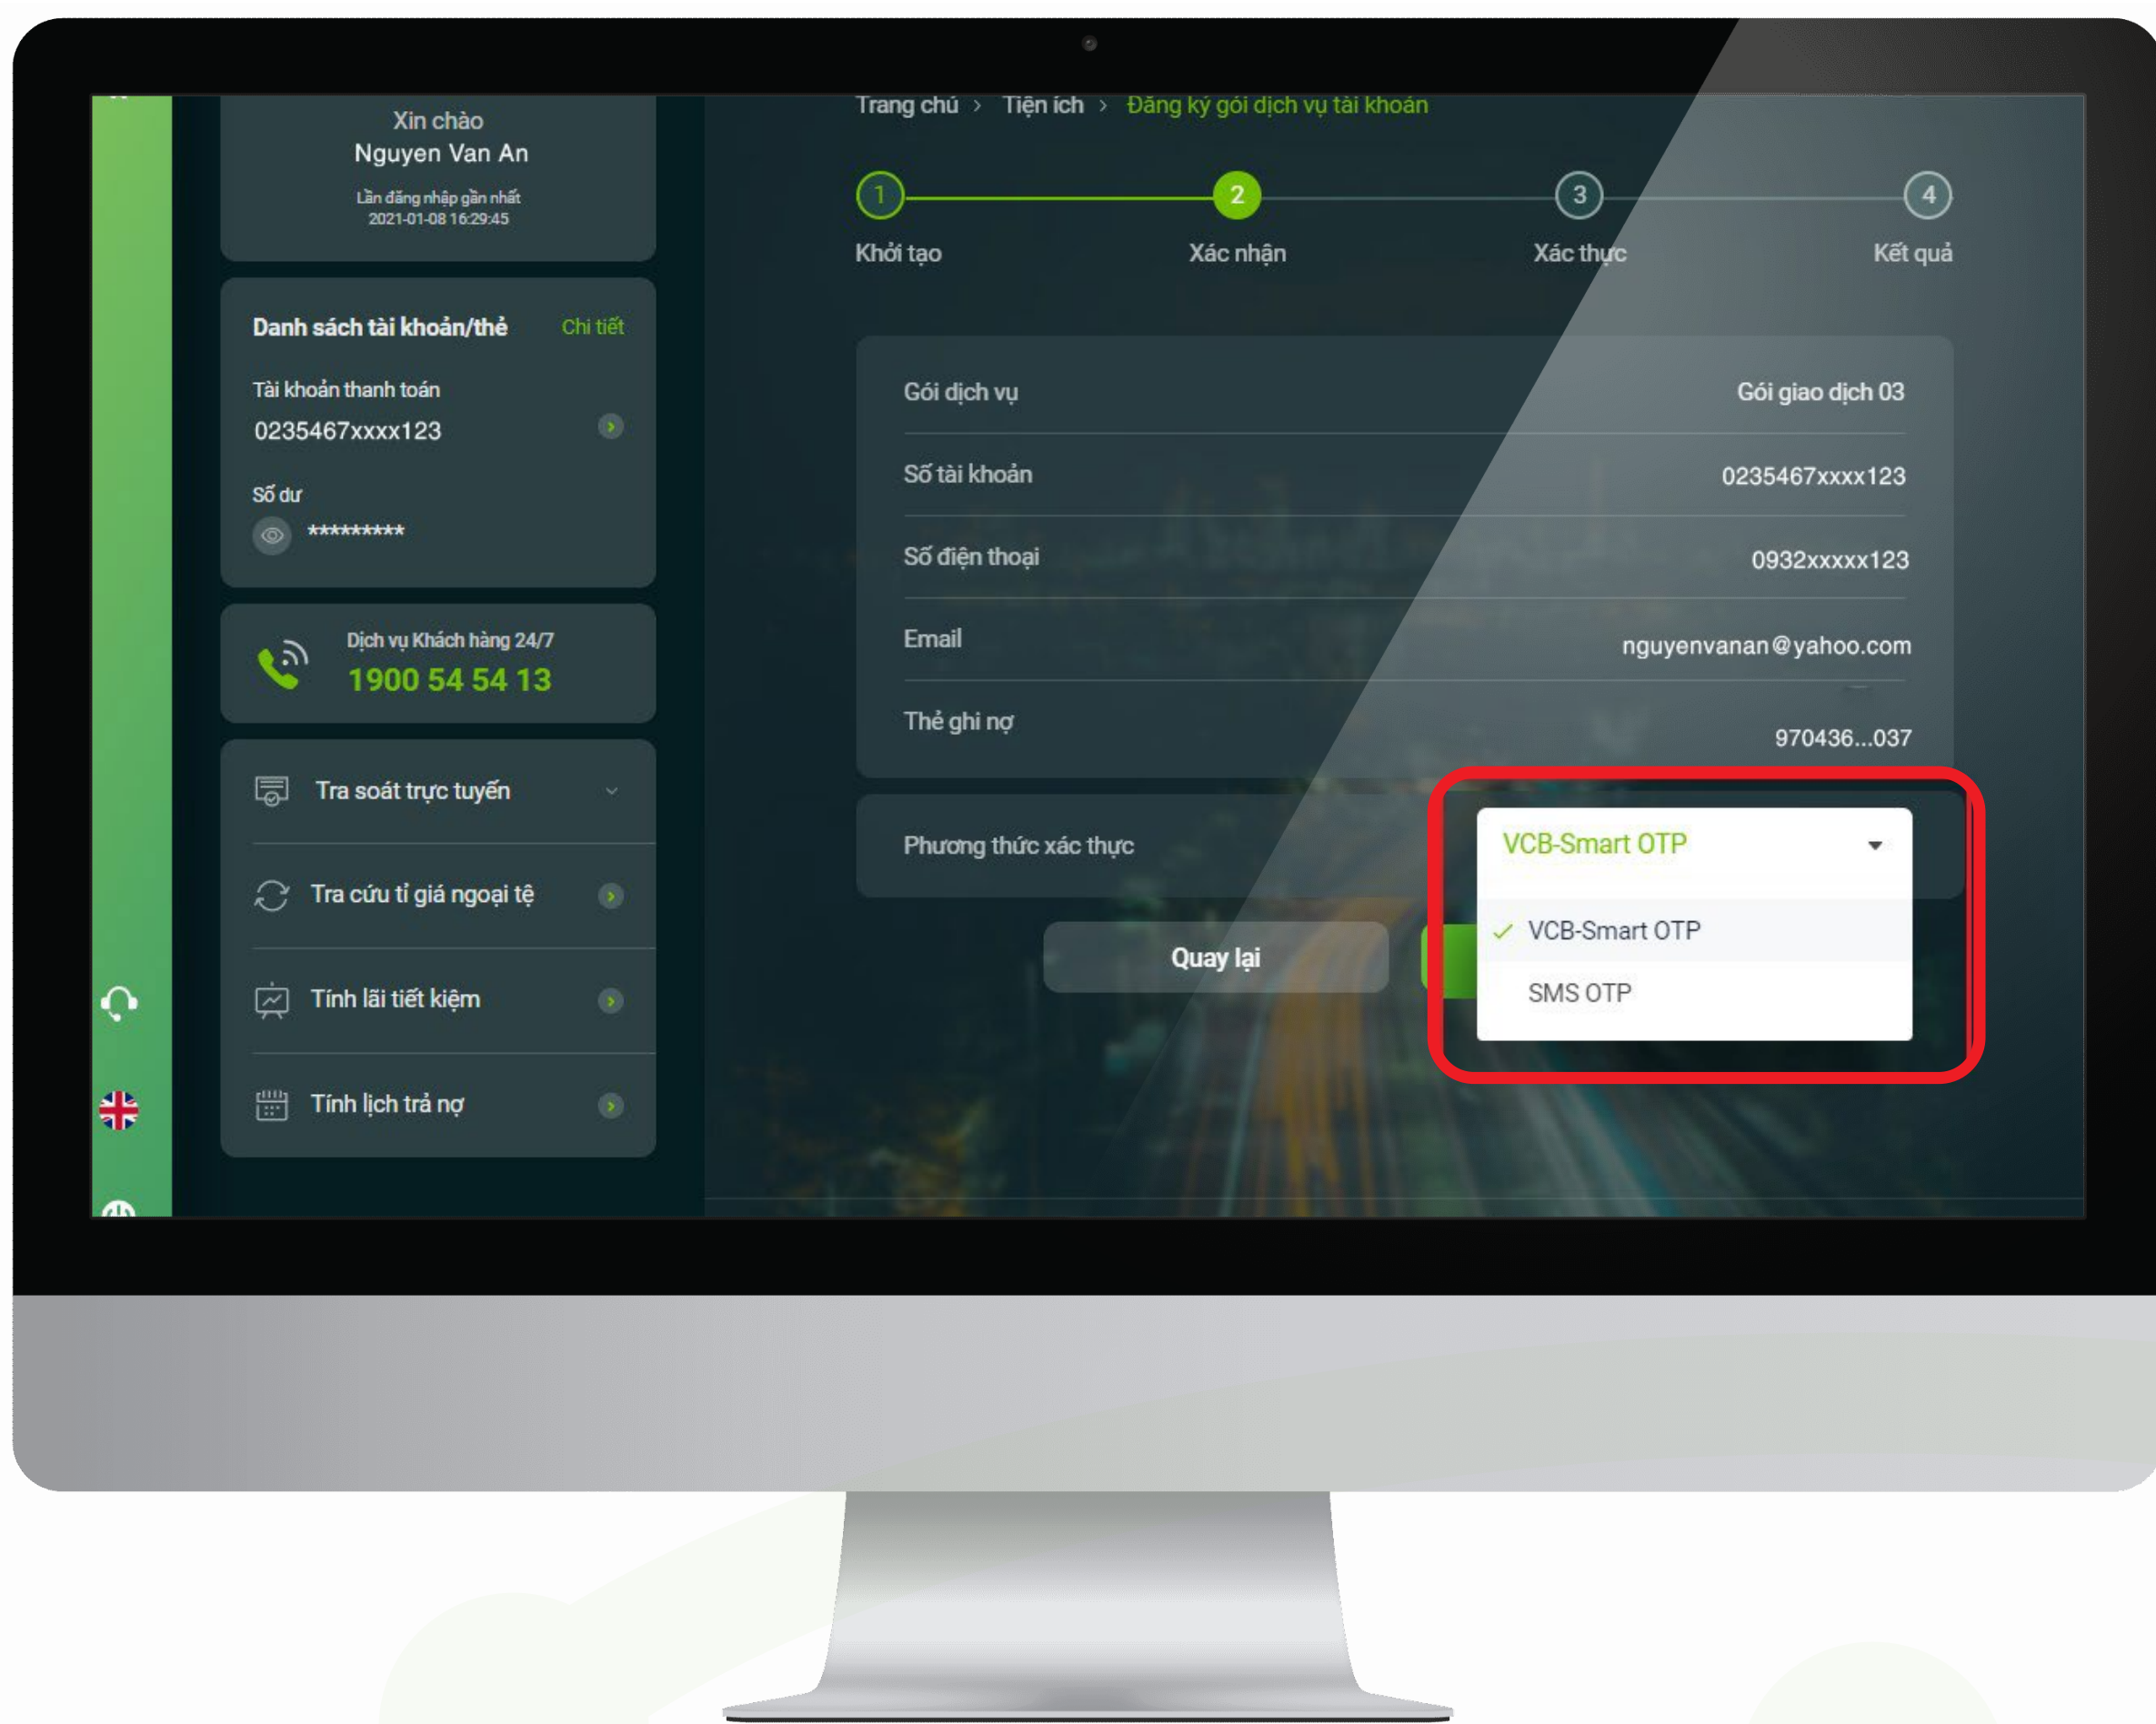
Xin chào
Nguyen Van An
Lần đăng nhập gần nhất
2021-01-08 16:29:45

Danh sách tài khoản/thẻ Chi tiết
Tài khoản thanh toán
0235467xxxx123
Số dư
*********

Dịch vụ Khách hàng 24/7
1900 54 54 13

Tra soát trực tuyến
Tra cứu tỉ giá ngoại tệ
Tính lãi tiết kiệm
Tính lịch trả nợ

Trang chủ > Tiện ích > Đăng ký gói dịch vụ tài khoản

1 Khởi tạo
2 Xác nhận
3 Xác thực
4 Kết quả

| Gói dịch vụ | Gói giao dịch 03 |
|---|---|
| Số tài khoản | 0235467xxxx123 |
| Số điện thoại | 0932xxxxx123 |
| Email | nguyenvanan@yahoo.com |
| Thẻ ghi nợ | 970436...037 |

Phương thức xác thực
VCB-Smart OTP
VCB-Smart OTP
SMS OTP

Quay lại